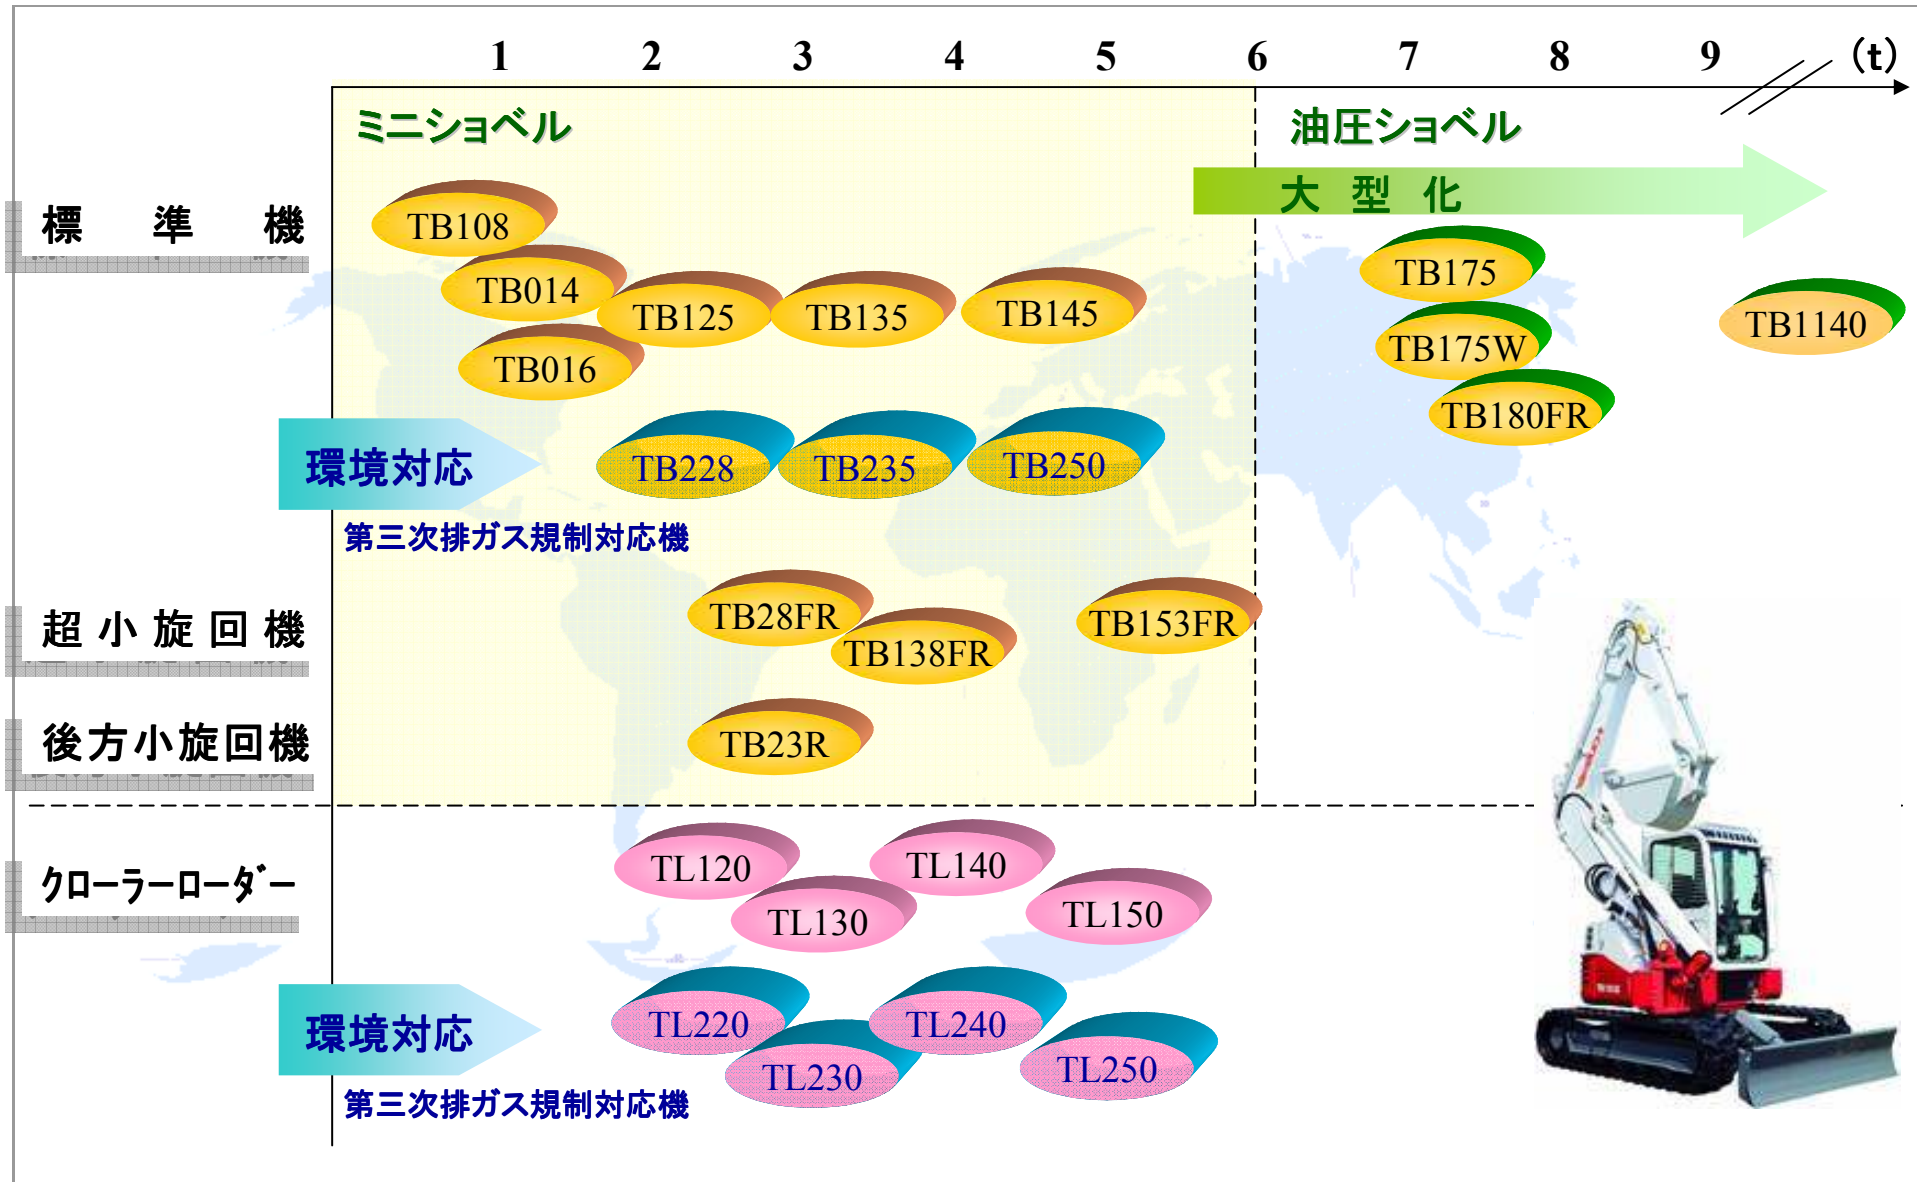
1 2 3 4 5 6 7 8 9 (t)

ミニショベル

油圧ショベル

大 型 化

標 準 機

TB108
TB014
TB125
TB135
TB145
TB016

TB175
TB175W
TB180FR
TB1140

環境対応

TB228
TB235
TB250

第三次排ガス規制対応機

超 小 旋 回 機

TB28FR
TB138FR
TB153FR

後方小旋回機

TB23R

クローラーローダー

TL120
TL140
TL130
TL150

環境対応

TL220
TL240
TL230
TL250

第三次排ガス規制対応機